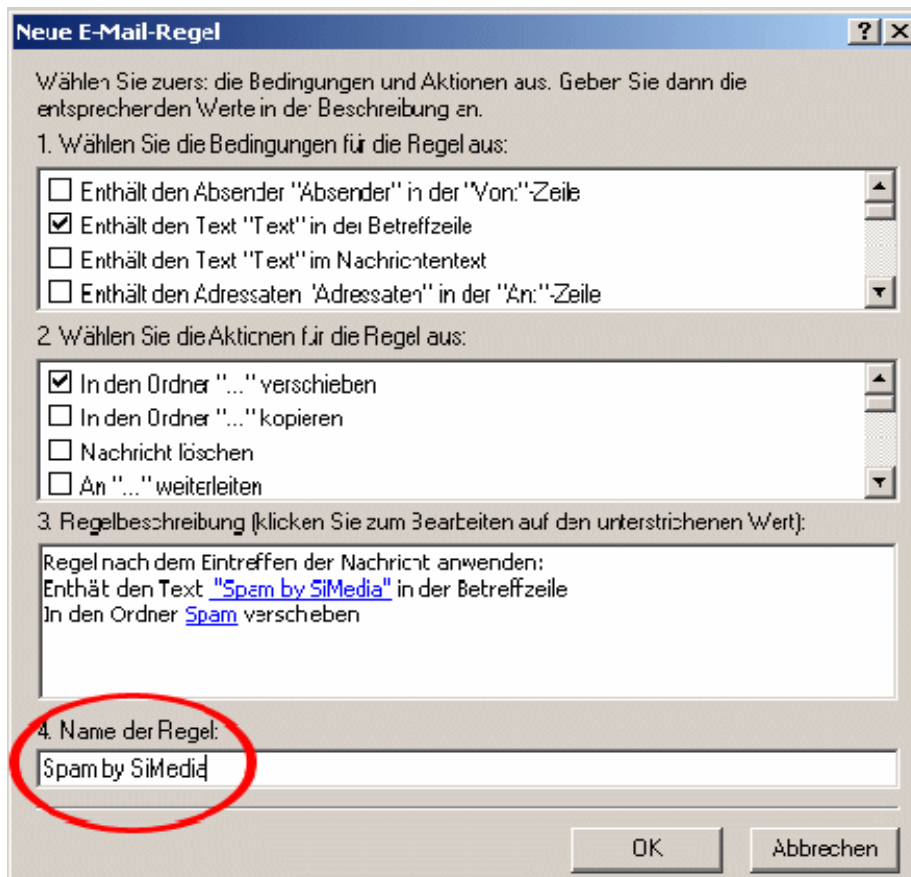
Neue E-Mail-Regel

?
X

Wählen Sie zuerst die Bedingungen und Aktionen aus. Geben Sie dann die entsprechenden Werte in der Beschreibung an.

1. Wählen Sie die Bedingungen für die Regel aus:

Enthält den Absender "Absender" in der "Von:"-Zeile
Enthält den Text "Text" in der Betreffzeile
Enthält den Text "Text" im Nachrichtentext
Enthält den Adressaten "Adressaten" in der "An:"-Zeile

2. Wählen Sie die Aktionen für die Regel aus:

In den Ordner "..." verschieben
In den Ordner "..." kopieren
Nachricht löschen
An "..." weiterleiten

3. Regelbeschreibung (klicken Sie zum Bearbeiten auf den unterstrichenen Wert):

Regel nach dem Eintreffen der Nachricht anwenden:
Enthält den Text "Spam by SiMedia" in der Betreffzeile
In den Ordner Spam verschieben

4. Name der Regel:

Spam by SiMedia

OK
Abbrechen